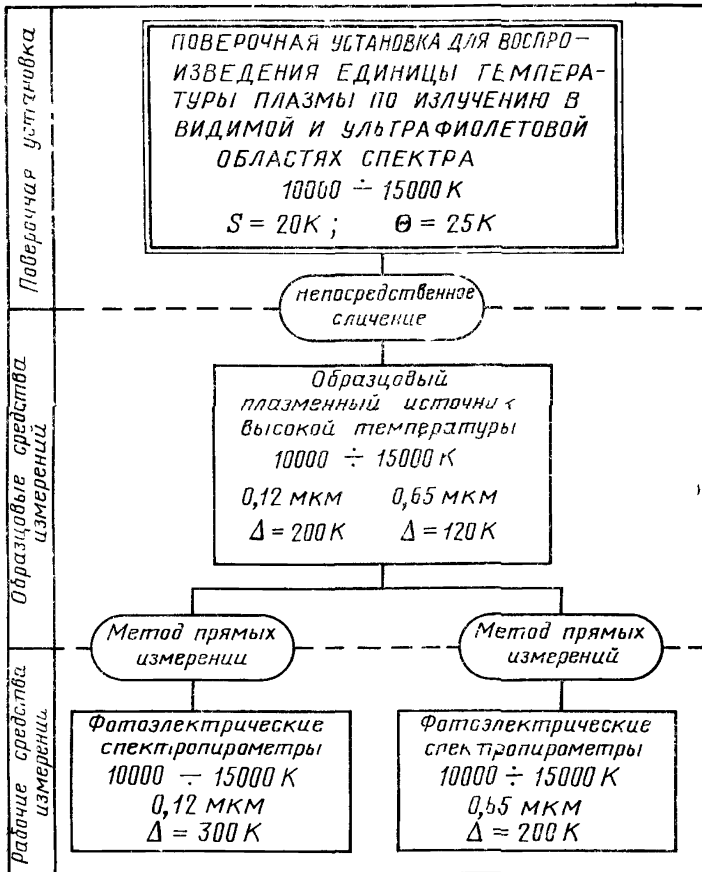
Поверочная установка

ПОВЕРОЧНАЯ УСТАНОВКА ДЛЯ ВОСПРОИЗВЕДЕНИЯ ЕДИНИЦЫ ТЕМПЕРАТУРЫ ПЛАЗМЫ ПО ИЗЛУЧЕНИЮ В ВИДИМОЙ И УЛЬТРАФИОЛЕТОВОЙ ОБЛАСТЯХ СПЕКТРА
$10000 \div 15000$ К
$S = 20$К ; $\Theta = 25$К

непосредственное сличение

Образцовые средства измерений

Образцовый плазменный источник высокой температуры
$10000 \div 15000$ К
0,12 мкм 0,65 мкм
$\Delta = 200$ К $\Delta = 120$ К

Метод прямых измерении

Метод прямых измерений

Рабочие средства измерений

Фотоэлектрические спектропирометры
$10000 \div 15000$ К
0,12 мкм
$\Delta = 300$ К

Фотоэлектрические спектропирометры
$10000 \div 15000$ К
0,65 мкм
$\Delta = 200$ К